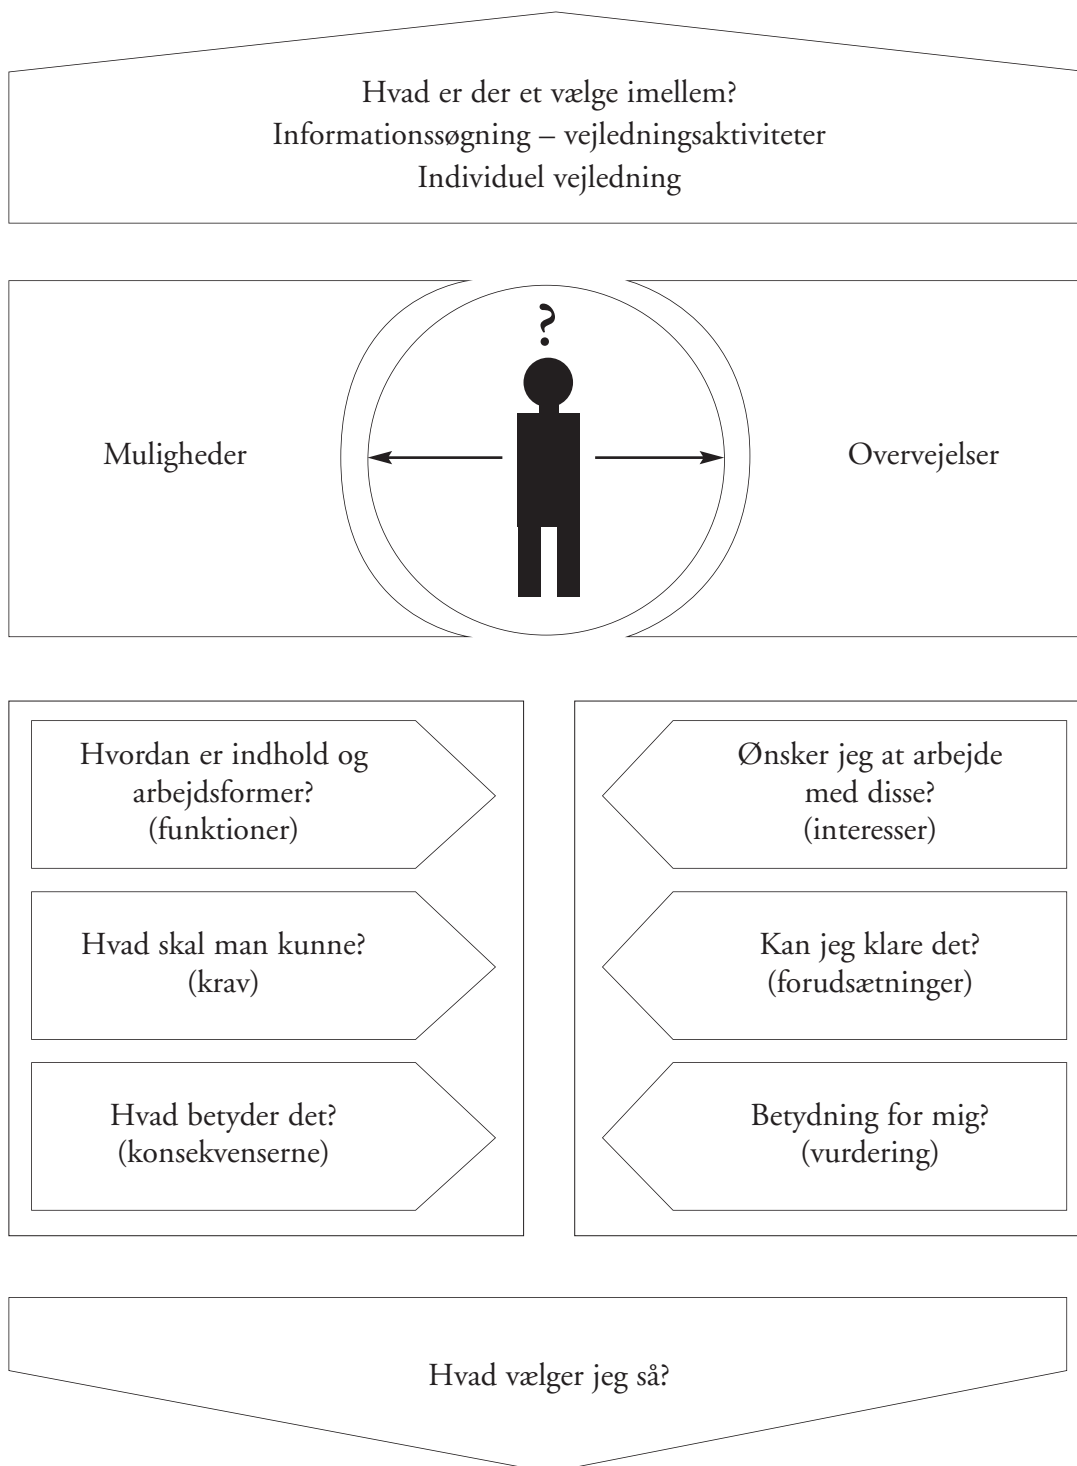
Hvad er der et vælge imellem?
Informationssøgning – vejledningsaktiviteter
Individuel vejledning

?

Muligheder

Overvejelser

Hvordan er indhold og arbejdsformer? (funktioner)

Hvad skal man kunne? (krav)

Hvad betyder det? (konsekvenserne)

Ønsker jeg at arbejde med disse? (interesser)

Kan jeg klare det? (forudsætninger)

Betydning for mig? (vurdering)

Hvad vælger jeg så?